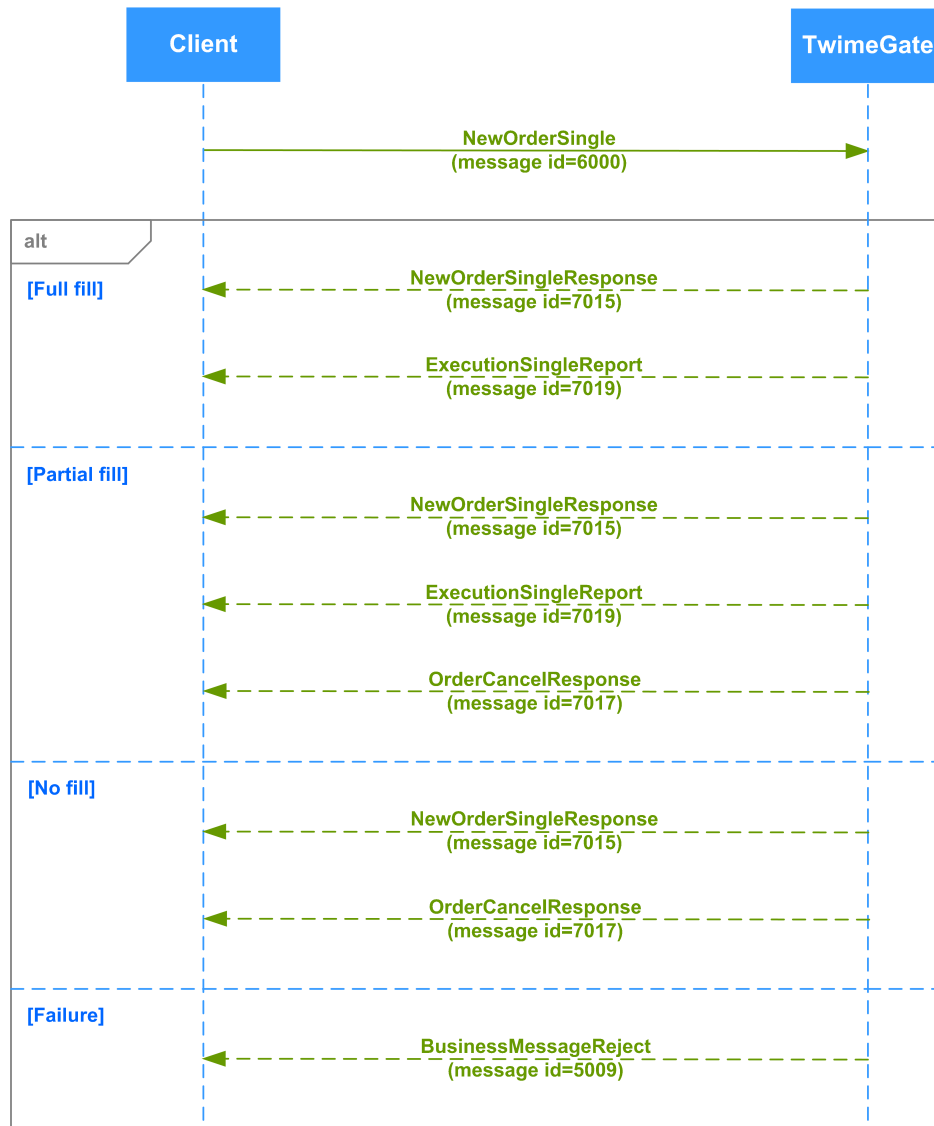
Client

TwimeGate

NewOrderSingle
(message id=6000)

alt

[Full fill]

NewOrderSingleResponse
(message id=7015)

ExecutionSingleReport
(message id=7019)

[Partial fill]

NewOrderSingleResponse
(message id=7015)

ExecutionSingleReport
(message id=7019)

OrderCancelResponse
(message id=7017)

[No fill]

NewOrderSingleResponse
(message id=7015)

OrderCancelResponse
(message id=7017)

[Failure]

BusinessMessageReject
(message id=5009)